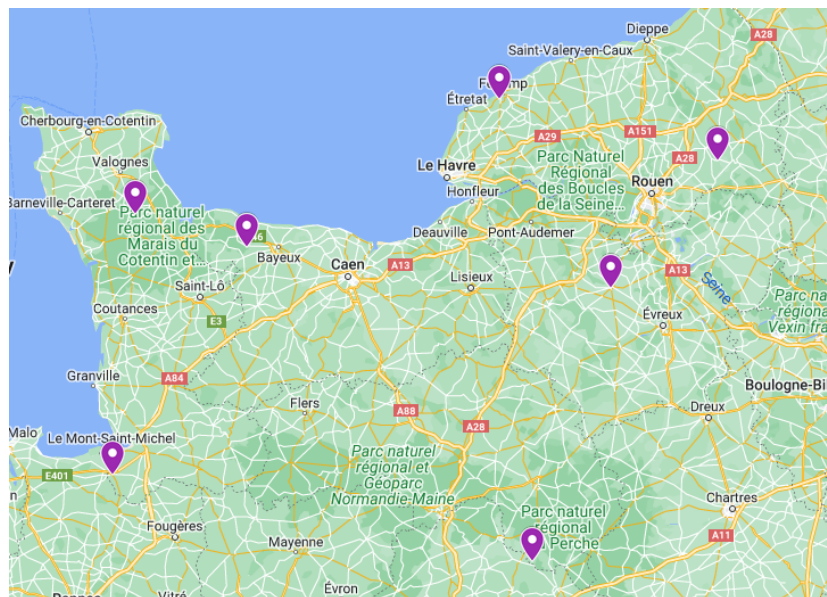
Dieppe
Saint-Valery-en-Caux
A28
Fécamp
Étretat
Cherbourg-en-Cotentin
A29
A151
Valognes
Le Havre
Parc Naturel Régional des Boucles de la Seine...
A28
Rouen
Barneville-Carteret
Honfleur
Parc naturel régional des Marais du Cotentin et...
Deauville
Pont-Audemer
N13
Bayeux
Caen
A13
Lisieux
A13
Seine
Saint-Lô
Parc naturel régional du Vexin fra
Coutances
Évreux
E3
Granville
A84
Boulogne-Bi
Flers
Dreux
A88
Malo
Le Mont-Saint-Michel
A28
Parc naturel régional et Géoparc Normandie-Maine
E401
Parc naturel régional du Perche
Chartres
Fougères
Mayenne
A11
Évron
Vitré